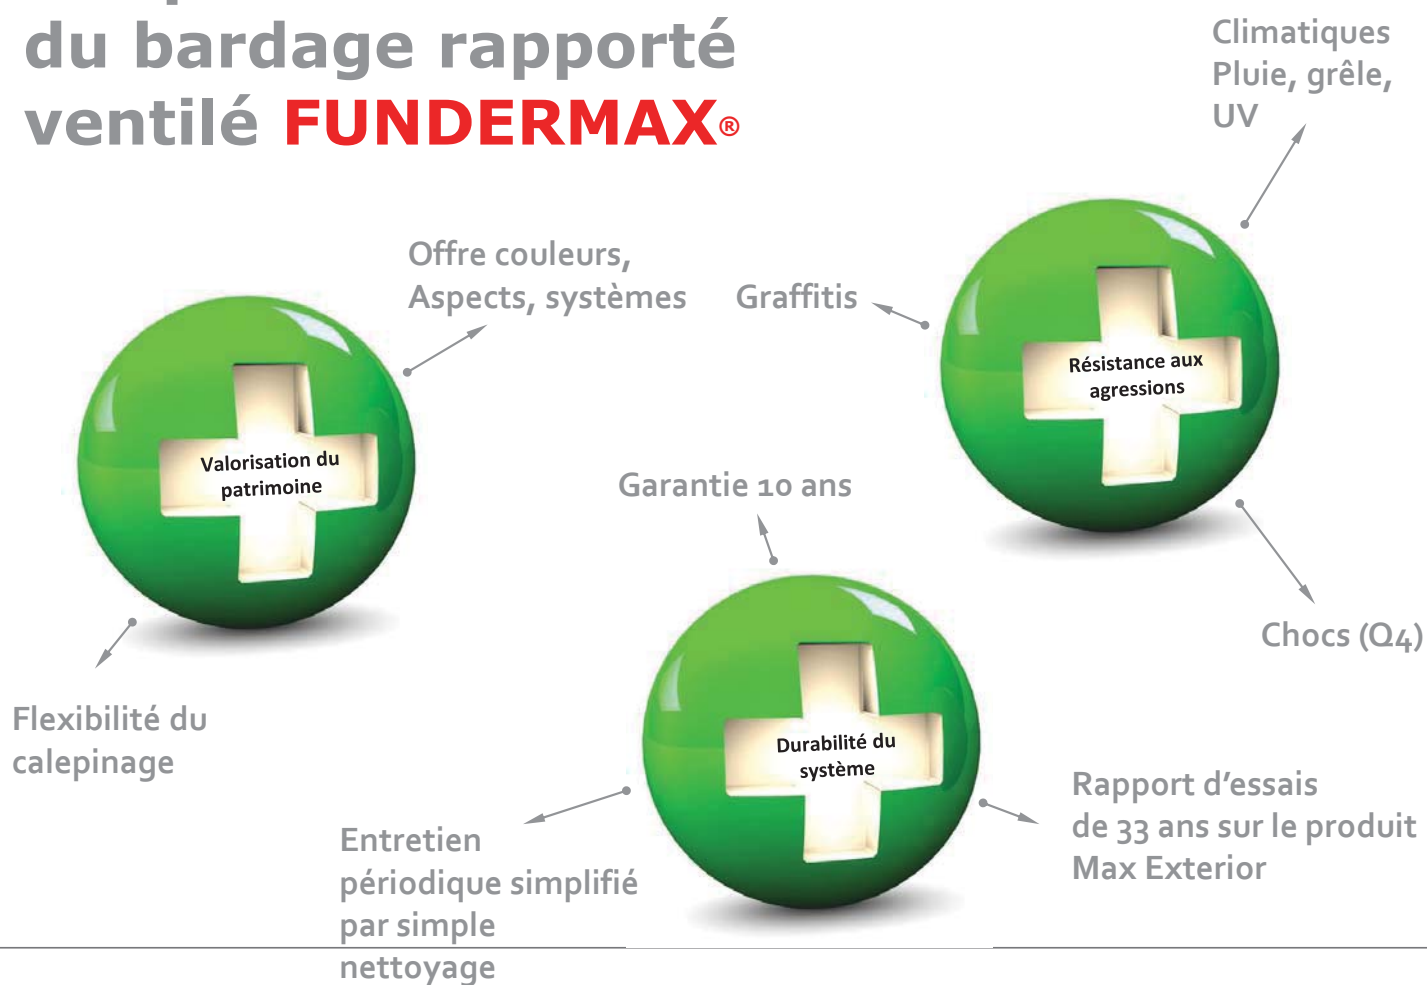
du bardage rapporté ventilé FUNDERMAX®

Climatiques
Pluie, grêle,
UV

Offre couleurs,
Aspects, systèmes

Graffitis

Résistance aux agressions

Valorisation du patrimoine

Garantie 10 ans

Chocs (Q4)

Flexibilité du calepinage

Durabilité du système

Rapport d'essais de 33 ans sur le produit Max Exterior

Entretien périodique simplifié par simple nettoyage